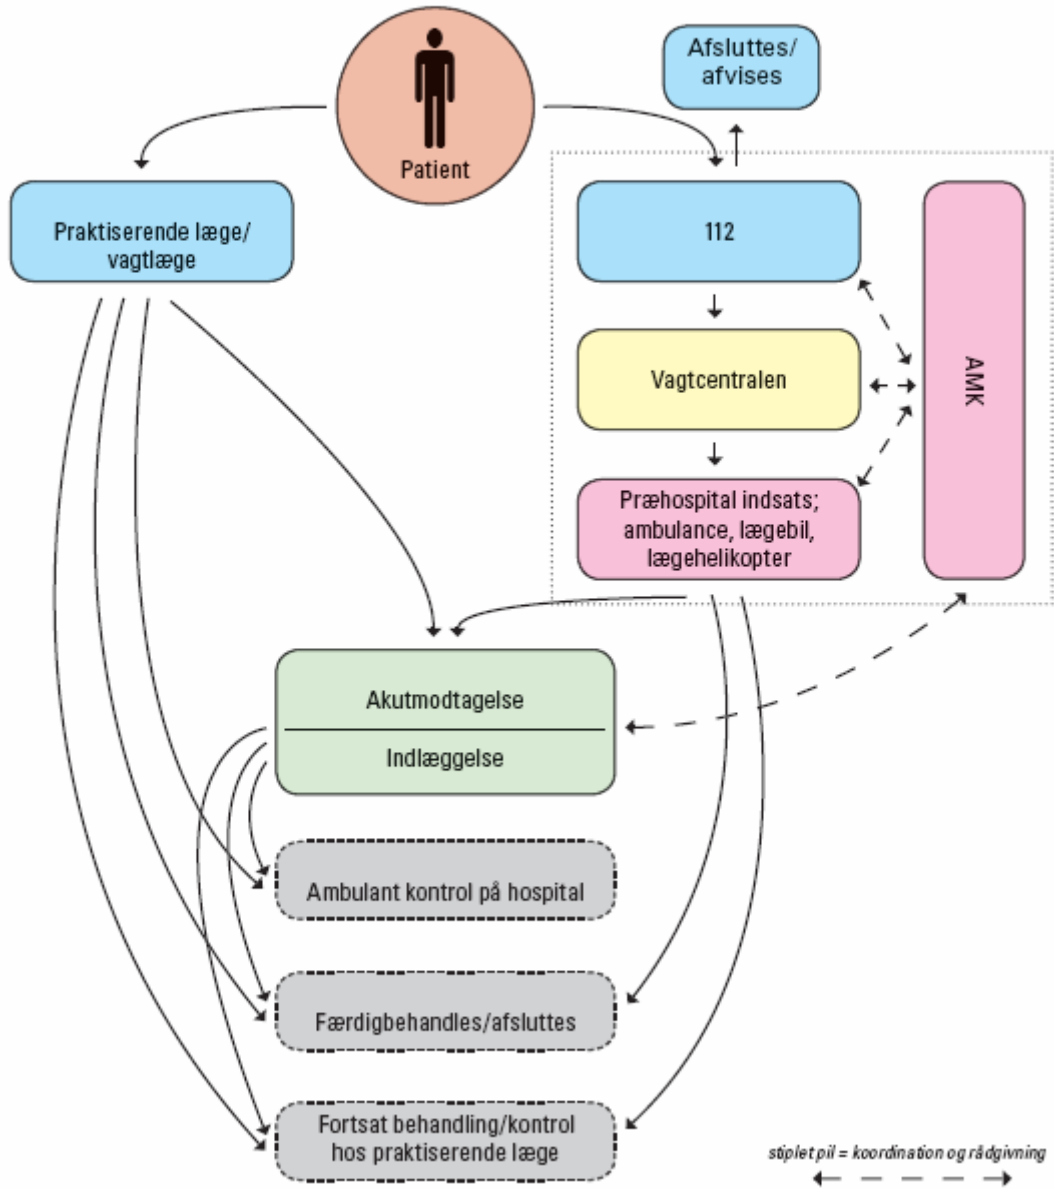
Patient

Afsluttes/
afvises

Praktiserende læge/
vagtlæge

112

Vagtcentralen

AMK

Præhospital indsats;
ambulance, lægebil,
lægehelikopter

Akutmodtagelse

Indlæggelse

Ambulant kontrol på hospital

Færdigbehandles/afsluttes

Fortsat behandling/kontrol
hos praktiserende læge

stiplet pil = koordination og rådgivning